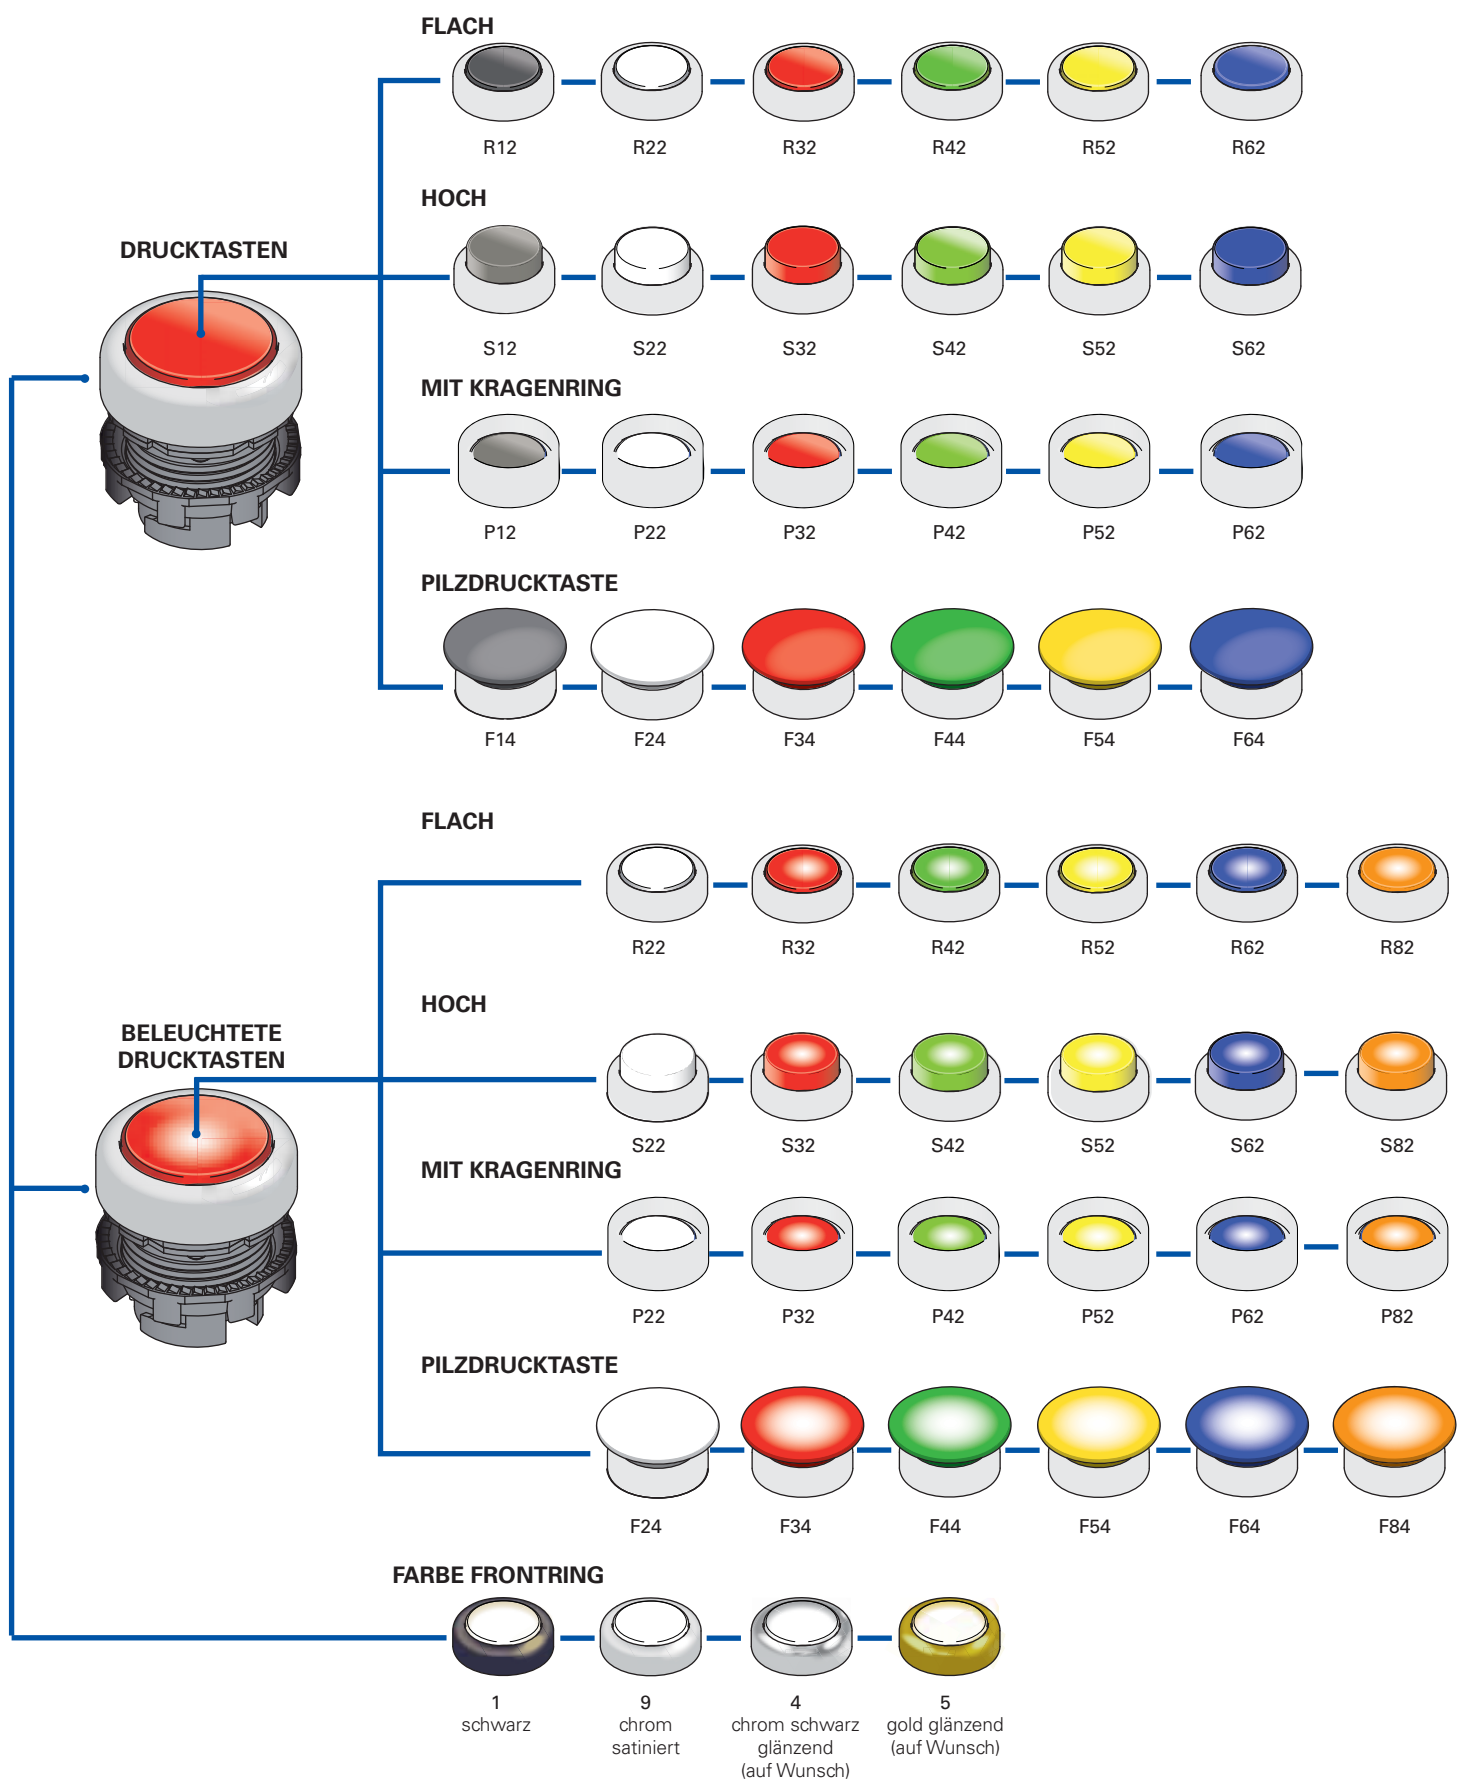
DRUCKTASTEN

FLACH

R12 R22 R32 R42 R52 R62

HOCH

S12 S22 S32 S42 S52 S62

MIT KRAGENRING

P12 P22 P32 P42 P52 P62

PILZDRUCKTASTE

F14 F24 F34 F44 F54 F64

BELEUCHTETE DRUCKTASTEN

FLACH

R22 R32 R42 R52 R62 R82

HOCH

S22 S32 S42 S52 S62 S82

MIT KRAGENRING

P22 P32 P42 P52 P62 P82

PILZDRUCKTASTE

F24 F34 F44 F54 F64 F84

FARBE FRONTRING

1 schwarz

9 chrom satiniert

4 chrom schwarz glänzend (auf Wunsch)

5 gold glänzend (auf Wunsch)